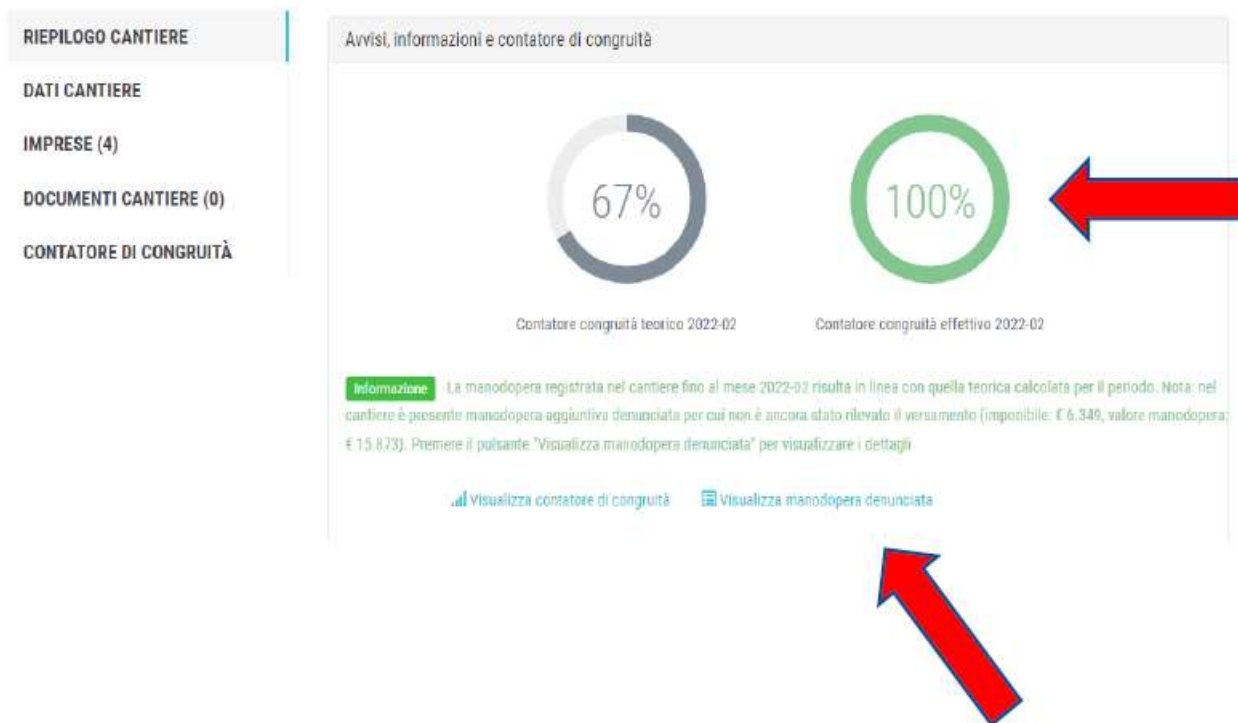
RIEPILOGO CANTIERE

DATI CANTIERE

IMPRESE (4)

DOCUMENTI CANTIERE (0)

CONTATORE DI CONGRUITÀ

Avvisi, informazioni e contatore di congruità

67%

100%

Contatore congruità teorico 2022-02

Contatore congruità effettivo 2022-02

Informazione La manodopera registrata nel cantiere fino al mese 2022-02 risulta in linea con quella teorica calcolata per il periodo. Nota: nel cantiere è presente manodopera aggiuntiva denunciata per cui non è ancora stato rilevato il versamento (imponibile: € 6.349, valore manodopera: € 15.873). Premere il pulsante "Visualizza manodopera denunciata" per visualizzare i dettagli

Visualizza contatore di congruità

Visualizza manodopera denunciata